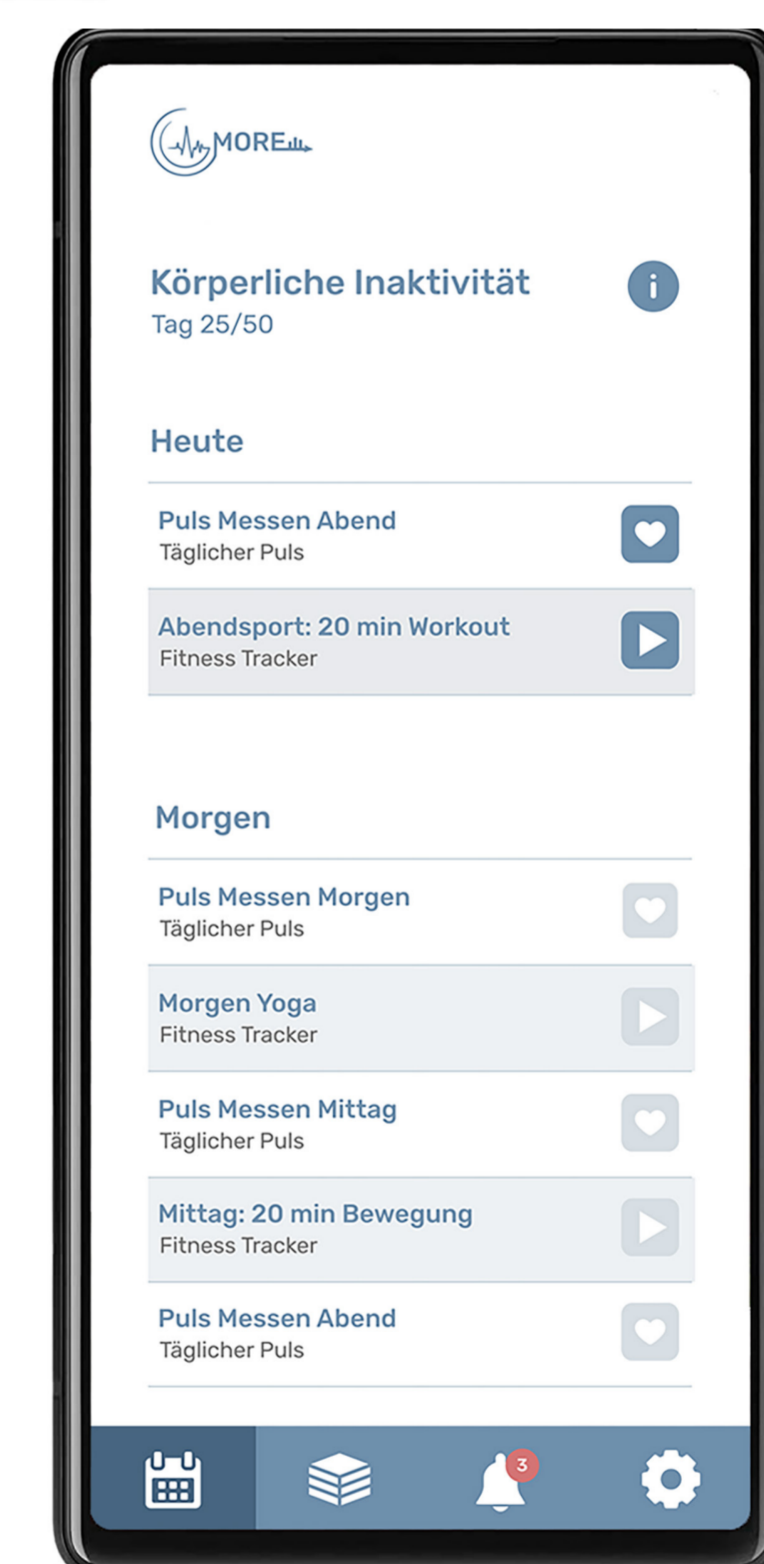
MORE

Körperliche Inaktivität
Tag 25/50

i

Heute

Puls Messen Abend
Täglicher Puls

Abendsport: 20 min Workout
Fitness Tracker

Morgen

Puls Messen Morgen
Täglicher Puls

Morgen Yoga
Fitness Tracker

Puls Messen Mittag
Täglicher Puls

Mittag: 20 min Bewegung
Fitness Tracker

Puls Messen Abend
Täglicher Puls

3